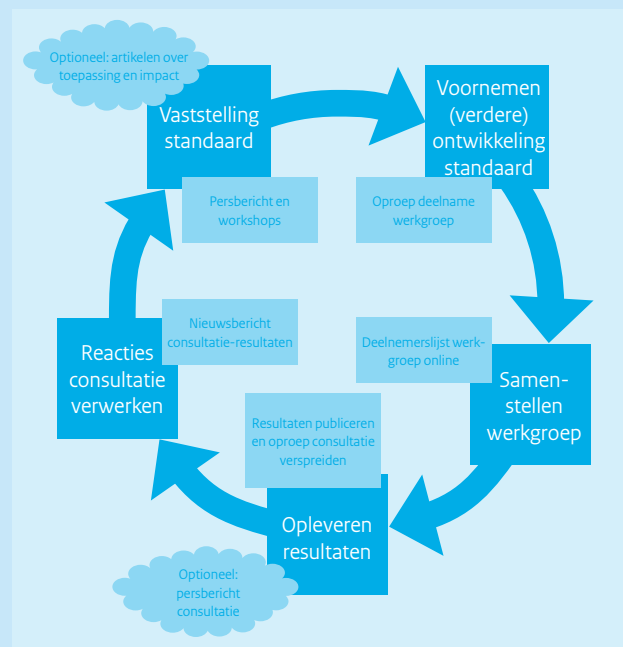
Optioneel: artikelen over toepassing en impact

Vaststelling standaard

Voornemen (verdere) ontwikkeling standaard

Persbericht en workshops

Oproep deelname werkgroep

Nieuwsbericht consultatie-resultaten

Deelnemerslijst werkgroep online

Reacties consultatie verwerken

Samenstellen werkgroep

Resultaten publiceren en oproep consultatie verspreiden

Opleveren resultaten

Optioneel: persbericht consultatie